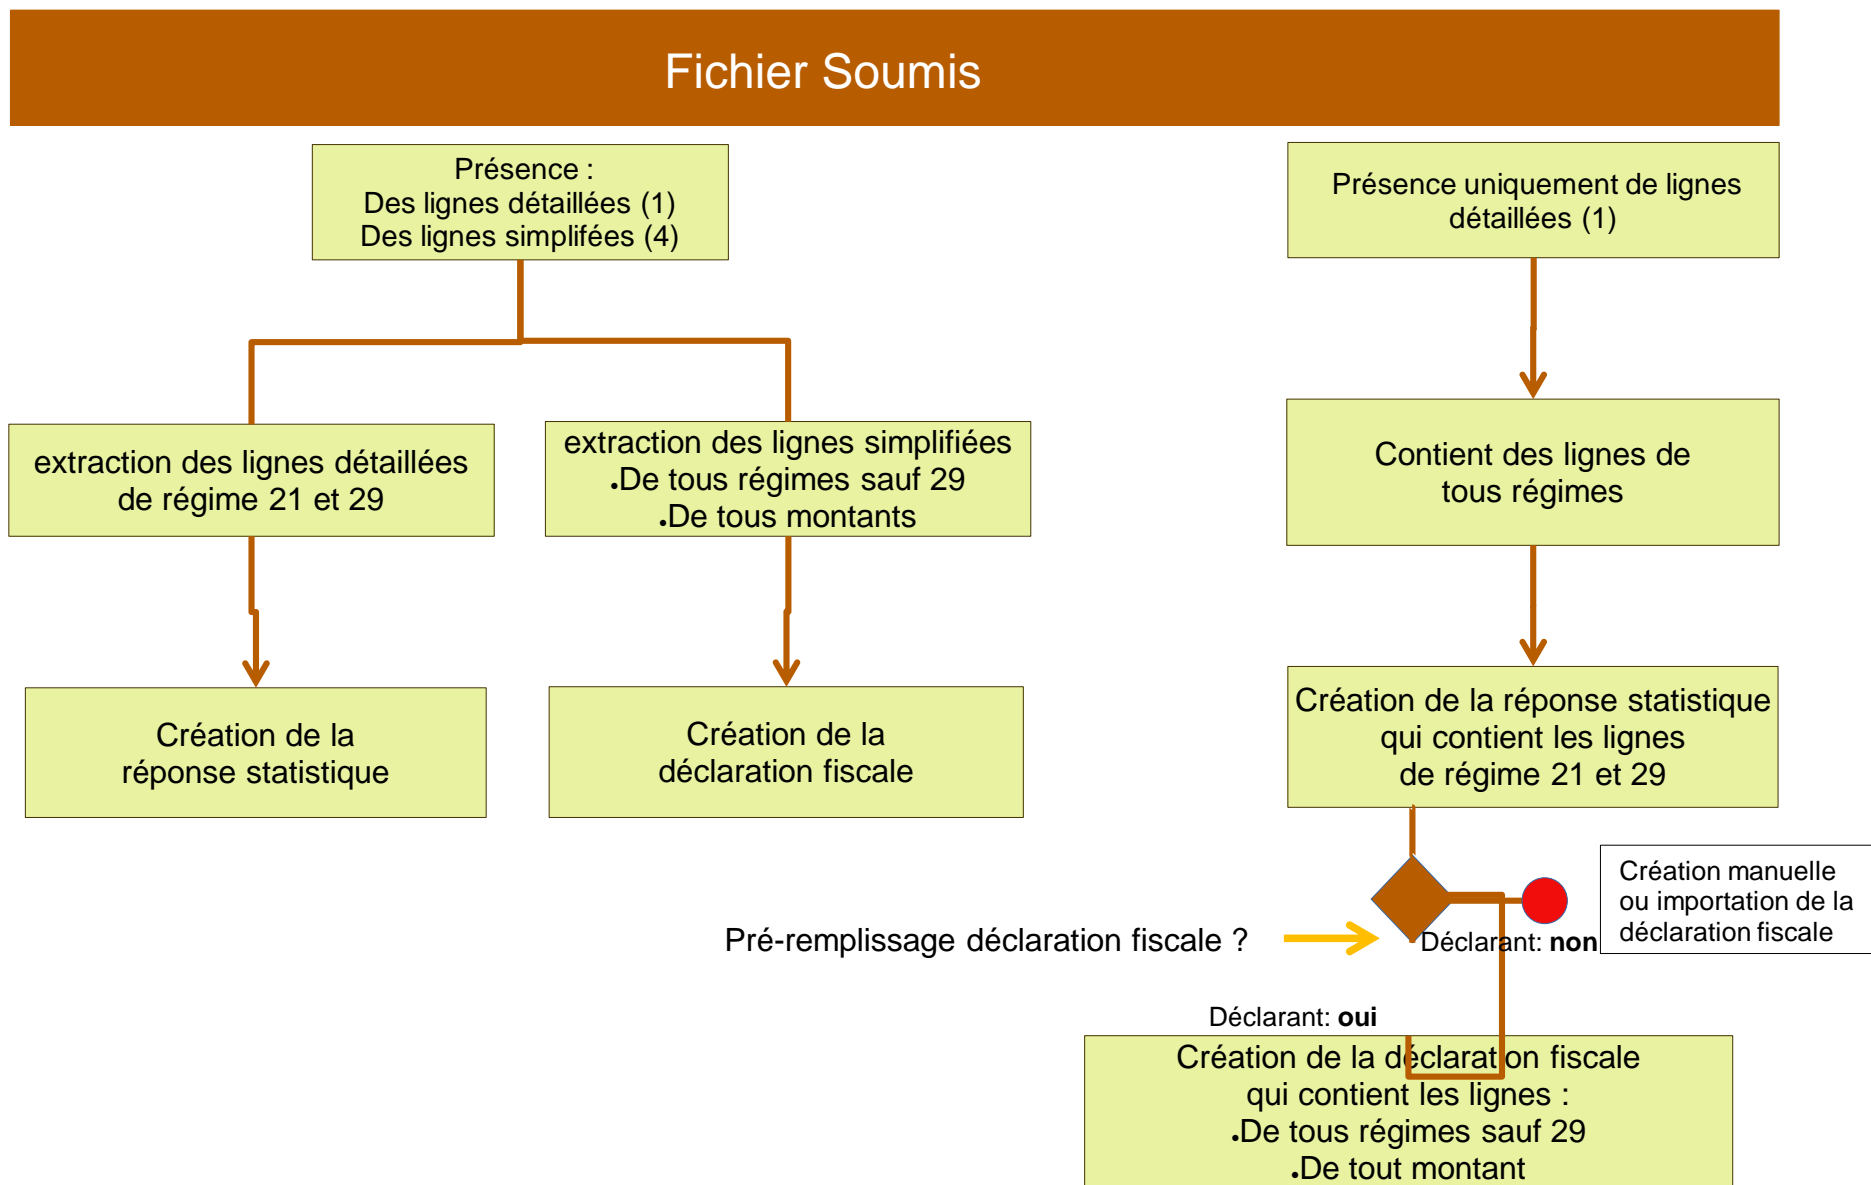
Fichier Soumis

Présence :
Des lignes détaillées (1)
Des lignes simplifées (4)

extraction des lignes détaillées de régime 21 et 29

Création de la réponse statistique

extraction des lignes simplifiées
.De tous régimes sauf 29
.De tous montants

Création de la déclaration fiscale

Présence uniquement de lignes détaillées (1)

Contient des lignes de tous régimes

Création de la réponse statistique qui contient les lignes de régime 21 et 29

Pré-remplissage déclaration fiscale ?

Déclarant: non

Création manuelle ou importation de la déclaration fiscale

Déclarant: oui

Création de la déclaration fiscale qui contient les lignes :
.De tous régimes sauf 29
.De tout montant